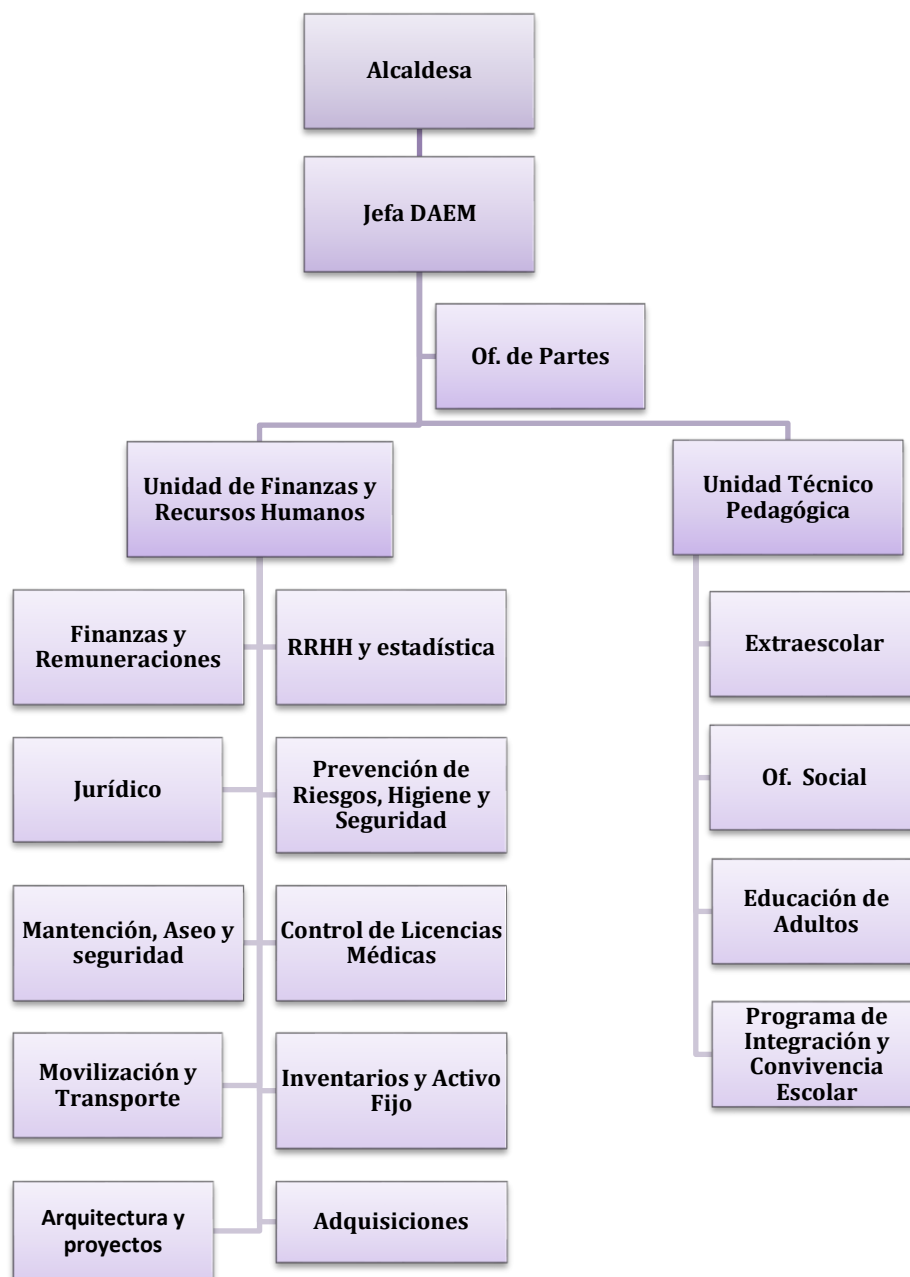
Alcaldesa

Jefa DAEM

Of. de Partes

Unidad de Finanzas y Recursos Humanos

Unidad Técnico Pedagógica

Finanzas y Remuneraciones

RRHH y estadística

Jurídico

Prevención de Riesgos, Higiene y Seguridad

Mantención, Aseo y seguridad

Control de Licencias Médicas

Movilización y Transporte

Inventarios y Activo Fijo

Arquitectura y proyectos

Adquisiciones

Extraescolar

Of. Social

Educación de Adultos

Programa de Integración y Convivencia Escolar